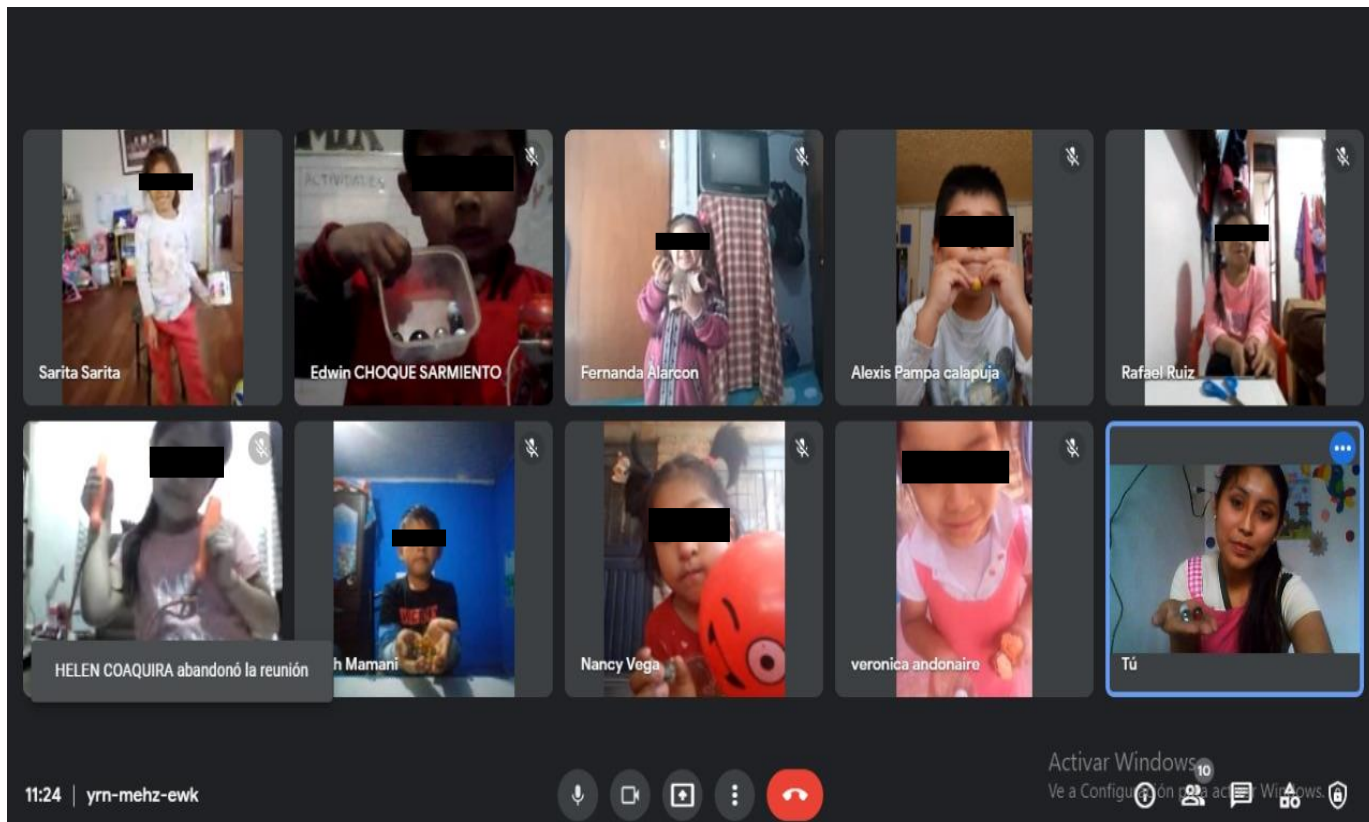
ACTIVIDADES

Sarita Sarita

Edwin CHOQUE SARMIENTO

Fernanda Alarcon

Alexis Pampa calapuja

Rafael Ruiz

HELEN COAQUIRA abandonó la reunión

h Mamani

Nancy Vega

veronica andonaire

Tú

Activar Windows
Ve a Configu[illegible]ón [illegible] act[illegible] Wi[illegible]ows.

10

11:24 | yrn-mehz-ewk